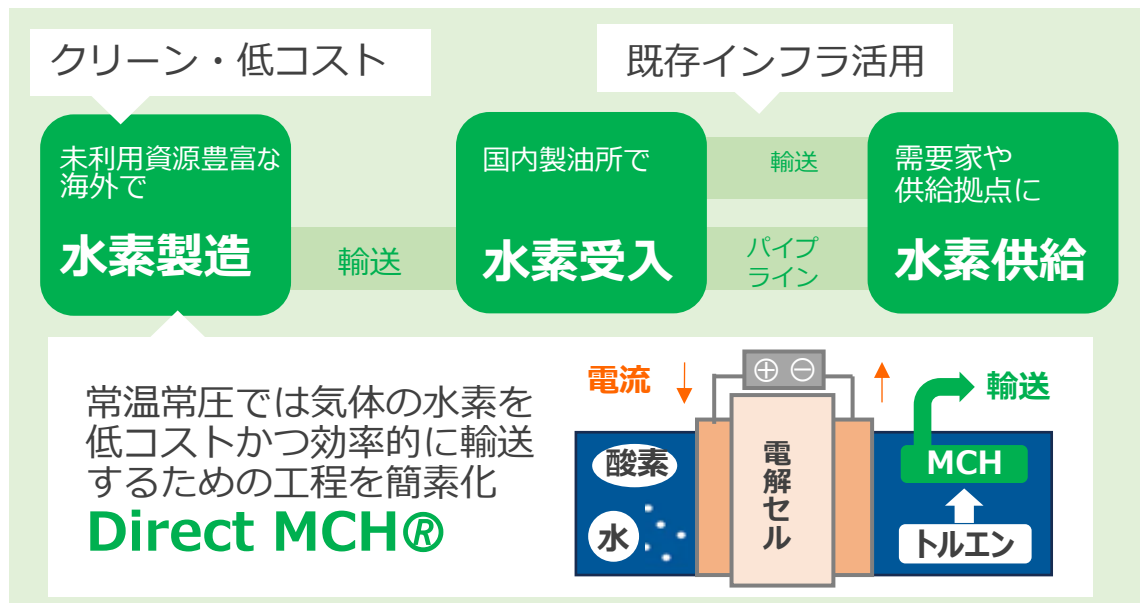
クリーン・低コスト

既存インフラ活用

未利用資源豊富な海外で
水素製造

輸送

国内製油所で
水素受入

輸送

パイプライン

需要家や供給拠点に
水素供給

常温常圧では気体の水素を低コストかつ効率的に輸送するための工程を簡素化
Direct MCH®

電流

⊕ ⊖

輸送

酸素

水

電解セル

MCH

トルエン